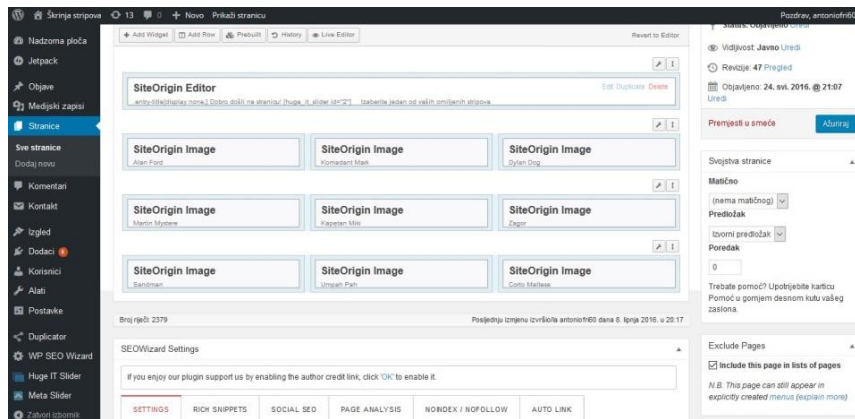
Škrinja stripova 13 0 + Novo Prikaži stranicu Pozdrav, antoniofri60

Nadzorna ploča
Jetpack
Objave
Medijski zapisi
Stranice
Sve stranice
Dodaj novu
Komentari
Kontakt
Izgled
Dodaci
Korisnici
Alati
Postavke
Duplicator
WP SEO Wizard
Huge IT Slider
Meta Slider
Zatvori izbornik

+ Add Widget | Add Row | Prebuilt | History | Live Editor | Revert to Editor

SiteOrigin Editor
entry-title{display:none;} Dobro došli na stranicu! [huge_it_slider id="2"] Izaberite jedan od vaših omiljenih stripova
Edit Duplicate Delete

| SiteOrigin Image | SiteOrigin Image | SiteOrigin Image |
|---|---|---|
| Alan Ford | Komandant Mark | Dylan Dog |

| SiteOrigin Image | SiteOrigin Image | SiteOrigin Image |
|---|---|---|
| Martin Mystere | Kapetan Miki | Zagor |

| SiteOrigin Image | SiteOrigin Image | SiteOrigin Image |
|---|---|---|
| Sandman | Umpah Pah | Corto Maltese |

Broj riječi: 2379
Posljednju izmjenu izvršio/la antoniofri60 dana 8. lipnja 2016. u 20:17

SEOWizard Settings
If you enjoy our plugin support us by enabling the author credit link, click 'OK' to enable it.
SETTINGS | RICH SNIPPETS | SOCIAL SEO | PAGE ANALYSIS | NOINDEX / NOFOLLOW | AUTO LINK

Status: Objavljeno Uredi
Vidljivost: Javno Uredi
Revizije: 47 Pregled
Objavljeno: 24. svi. 2016. @ 21:07 Uredi
Premjesti u smeće
Ažuriraj

Svojstva stranice
Matično
(nema matičnog)
Predložak
Izvorni predložak
Poredak
0
Trebate pomoć? Upotrijebite karticu Pomoć u gornjem desnom kutu vašeg zaslona.

Exclude Pages
Include this page in lists of pages
N.B. This page can still appear in explicitly created menus (explain more)